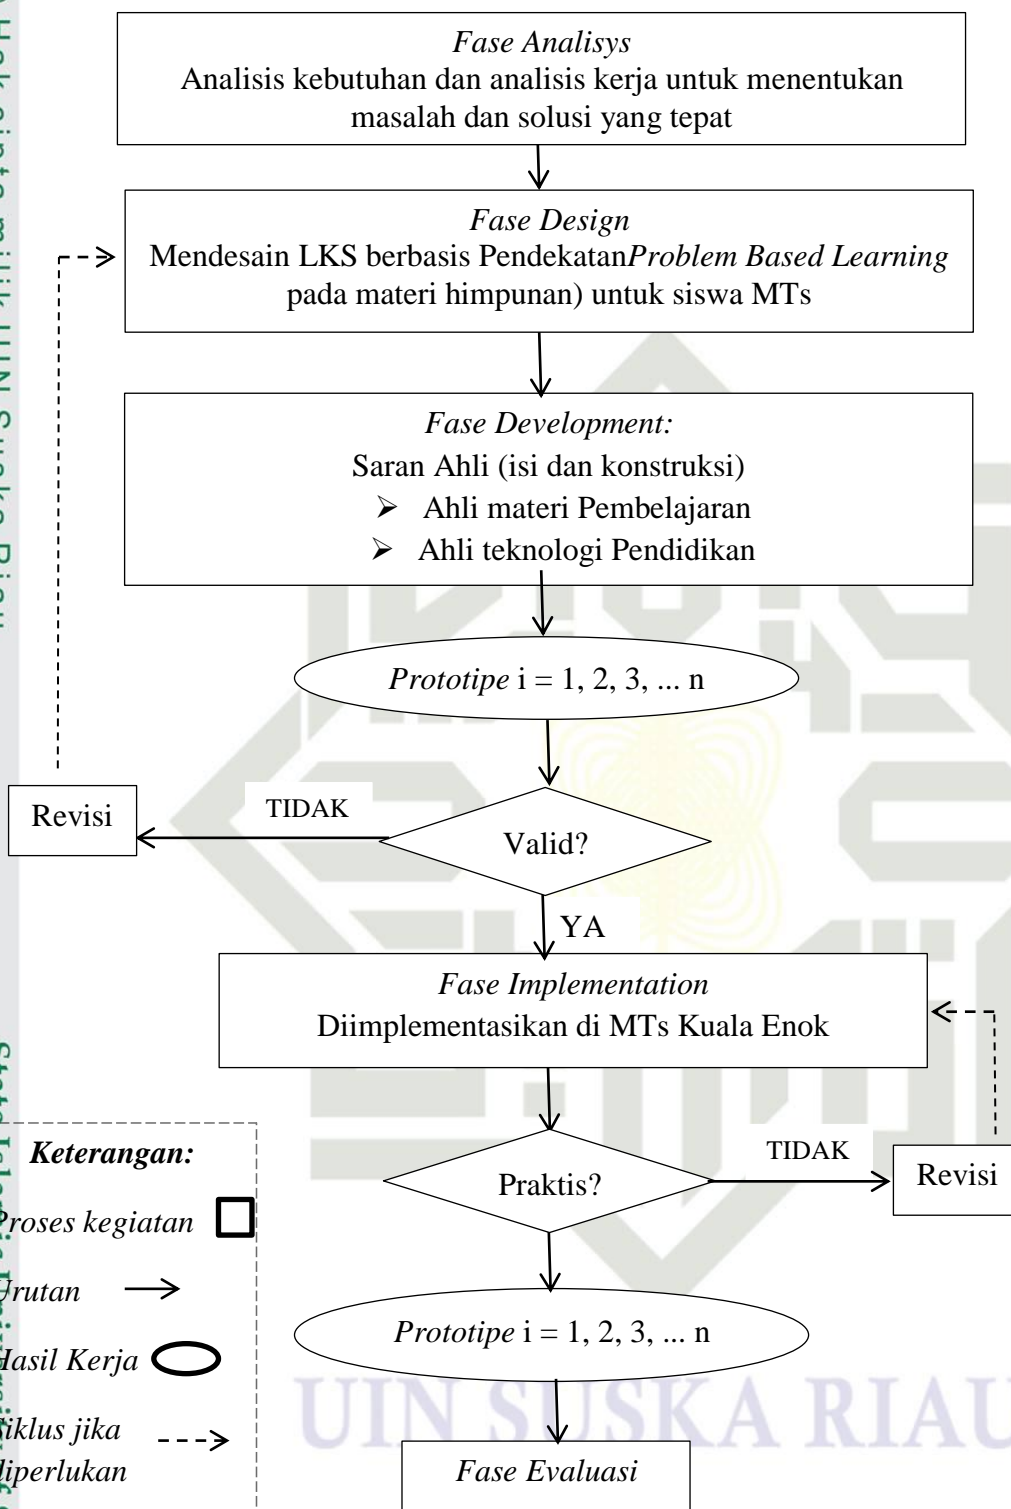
*Fase Analisys*
Analisis kebutuhan dan analisis kerja untuk menentukan masalah dan solusi yang tepat

*Fase Design*
Mendesain LKS berbasis Pendekatan*Problem Based Learning* pada materi himpunan) untuk siswa MTs

*Fase Development:*
Saran Ahli (isi dan konstruksi)
➢ Ahli materi Pembelajaran
➢ Ahli teknologi Pendidikan

*Prototipe* i = 1, 2, 3, ... n

Revisi

TIDAK

Valid?

YA

*Fase Implementation*
Diimplementasikan di MTs Kuala Enok

*Keterangan:*

Praktis?

TIDAK

Revisi

*Proses kegiatan*

*Urutan*

*Hasil Kerja*

*Prototipe* i = 1, 2, 3, ... n

*Siklus jika diperlukan*

*Fase Evaluasi*

UIN SUSKA RIAU